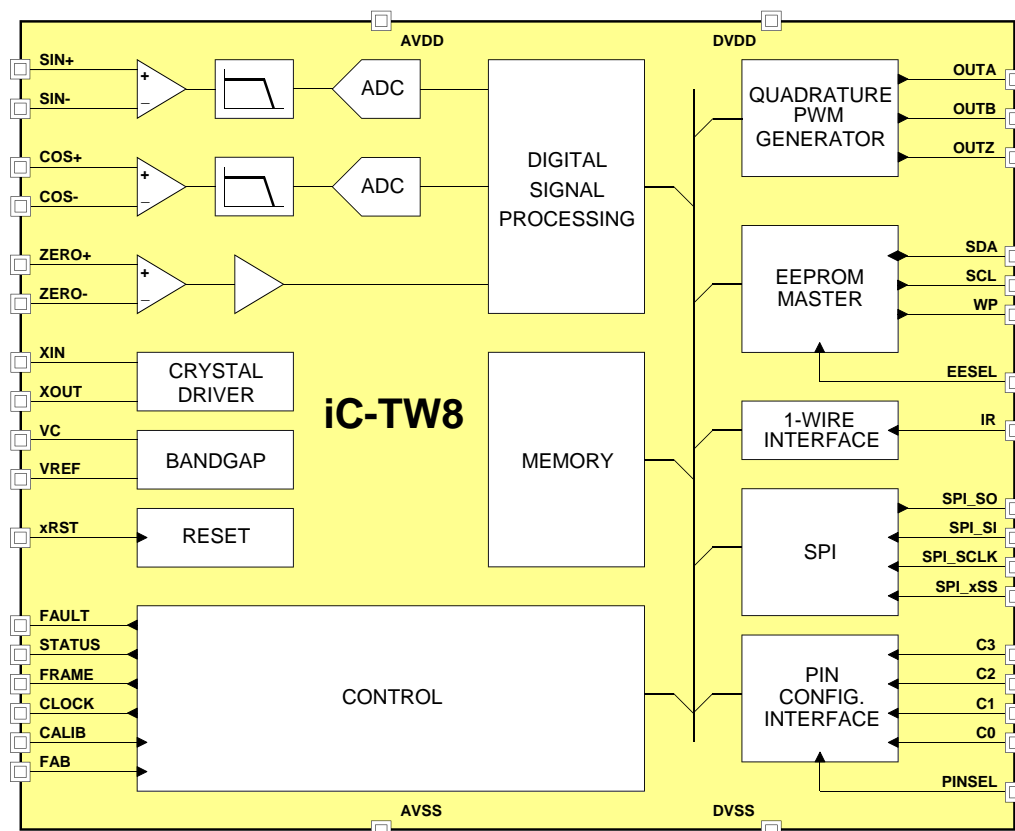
AVDD
DVDD

SIN+
SIN-
ADC
COS+
COS-
ADC
ZERO+
ZERO-
DIGITAL SIGNAL PROCESSING

QUADRATURE PWM GENERATOR
OUTA
OUTB
OUTZ

EEPROM MASTER
SDA
SCL
WP
EESEL

XIN
XOUT
CRYSTAL DRIVER
VC
VREF
BANDGAP
xRST
RESET

iC-TW8

MEMORY

1-WIRE INTERFACE
IR

SPI
SPI_SO
SPI_SI
SPI_SCLK
SPI_xSS

FAULT
STATUS
FRAME
CLOCK
CALIB
FAB
CONTROL

PIN CONFIG. INTERFACE
C3
C2
C1
C0
PINSEL

AVSS
DVSS